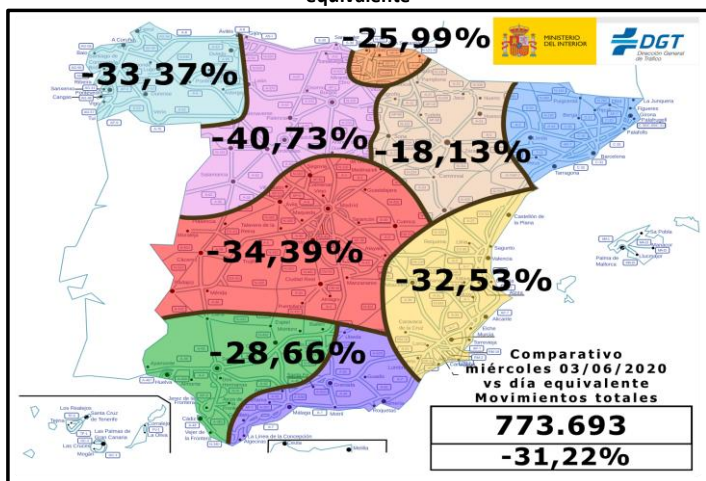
equivalente

-25,99%

MINISTERIO DEL INTERIOR

DGT Dirección General de Tráfico

-33,37%

-40,73%

-18,13%

-34,39%

-32,53%

-28,66%

Comparativo
miércoles 03/06/2020
vs día equivalente
Movimientos totales

773.693

-31,22%